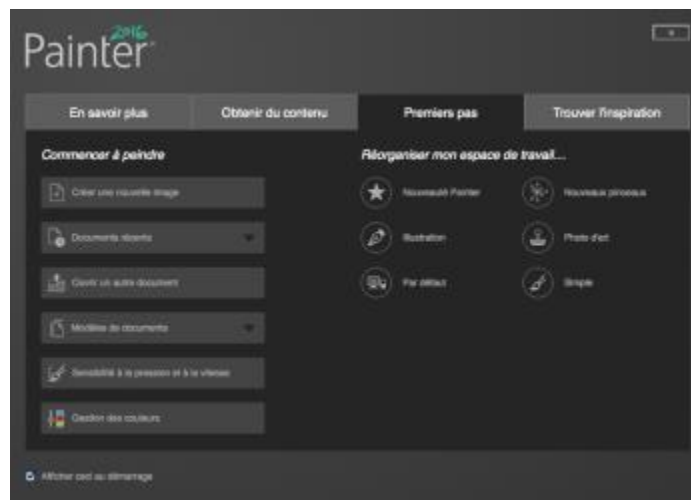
Painter 2016

En savoir plus
Obtenir du contenu
Premiers pas
Trouver l'inspiration

Commencer à peindre

Créer une nouvelle image
Documents récents
Ouvrir un autre document
Modèles de documents
Sensibilité à la pression et à la vitesse
Gestion des couleurs

Réorganiser mon espace de travail...

Nouveautés Painter
Nouveaux pinceaux
Illustration
Photo d'art
Par défaut
Simple

Afficher ceci au démarrage